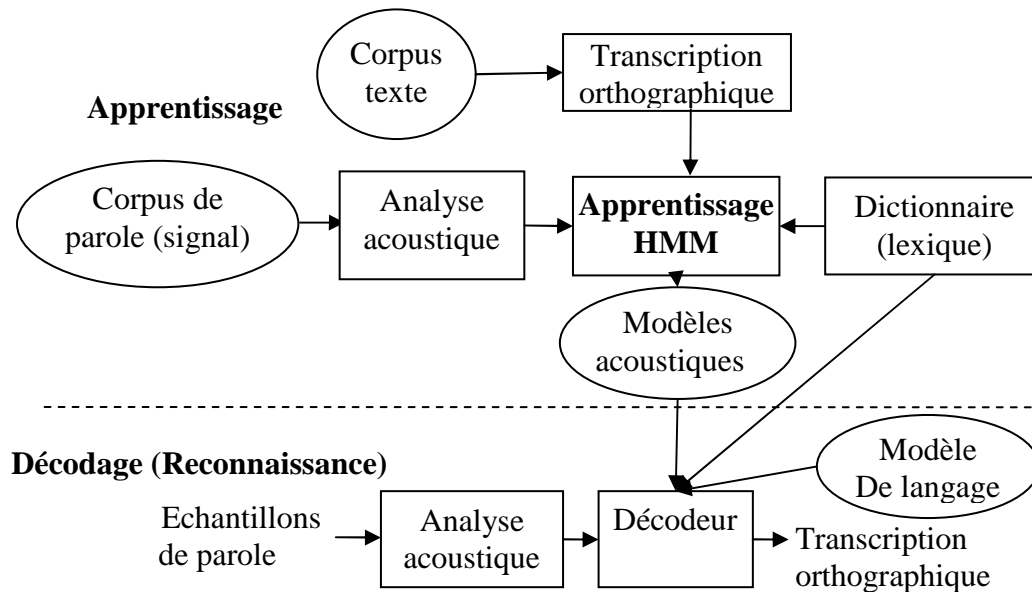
Corpus texte

Transcription orthographique

Apprentissage

Corpus de parole (signal)

Analyse acoustique

Apprentissage HMM

Dictionnaire (lexique)

Modèles acoustiques

Décodage (Reconnaissance)

Modèle De langage

Echantillons de parole

Analyse acoustique

Décodeur

Transcription orthographique